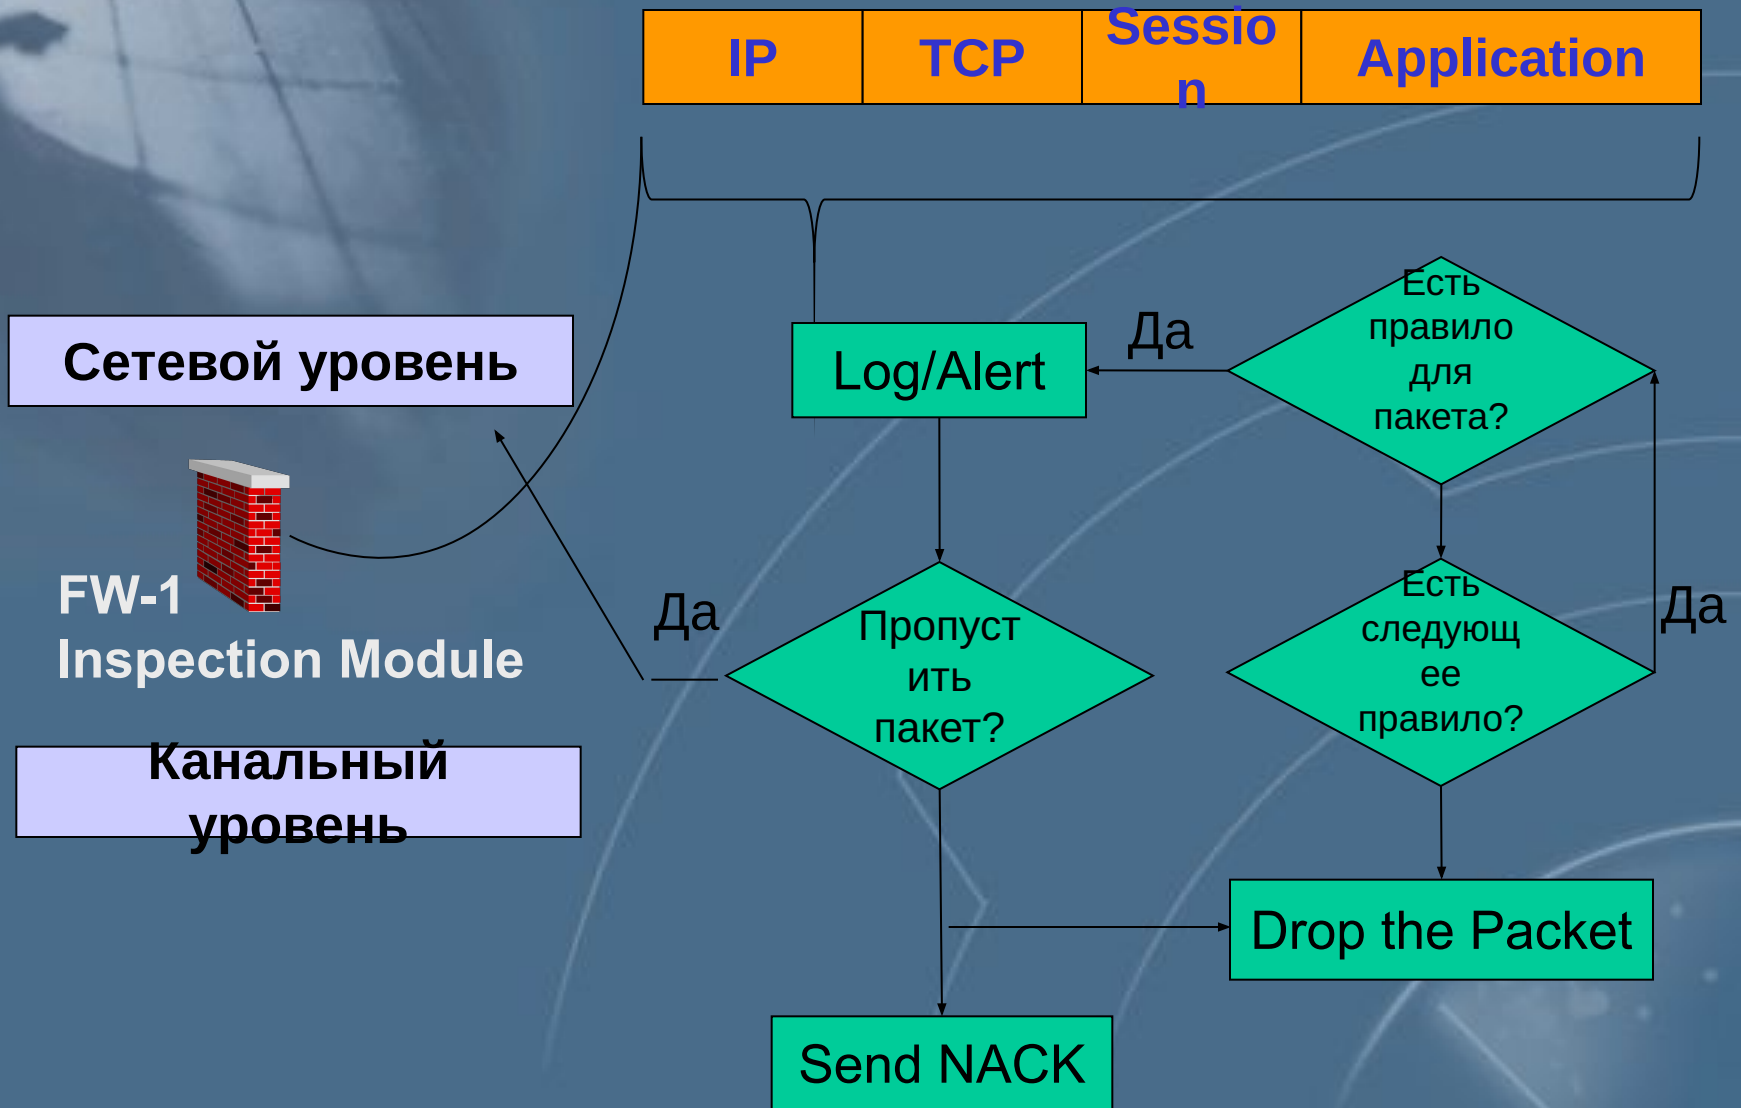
| IP | TCP | Session | Application |
|---|---|---|---|

Сетевой уровень

FW-1
Inspection Module

Канальный уровень

Log/Alert

Да

Есть правило для пакета?

Да

Пропустить пакет?

Есть следующее правило?

Да

Drop the Packet

Send NACK